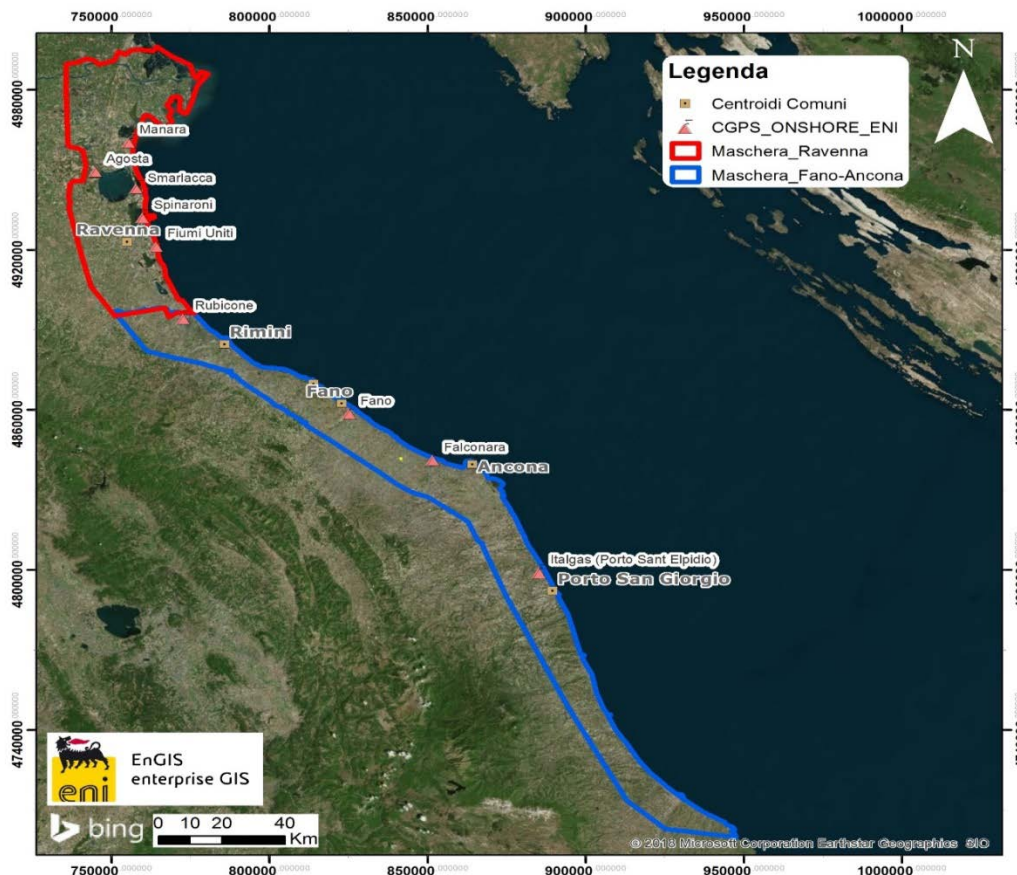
750000.000000 800000.000000 850000.000000 900000.000000 950000.000000 1000000.000000

N

Legenda
Centroidi Comuni
CGPS_ONSHORE_ENI
Maschera_Ravenna
Maschera_Fano-Ancona

4980000.000000
4920000.000000
4860000.000000
4800000.000000
4740000.000000

Manara
Agosta
Smarlacca
Spinaroni
Ravenna
Fiumi Uniti
Rubicone
Rimini
Fano
Fano
Falconara
Ancona
Italgas (Porto Sant Elpidio)
Porto San Giorgio

eni
EnGIS
enterprise GIS

bing
0 10 20 40
Km

© 2018 Microsoft Corporation Earthstar Geographics SIO

750000.000000 800000.000000 850000.000000 900000.000000 950000.000000 1000000.000000